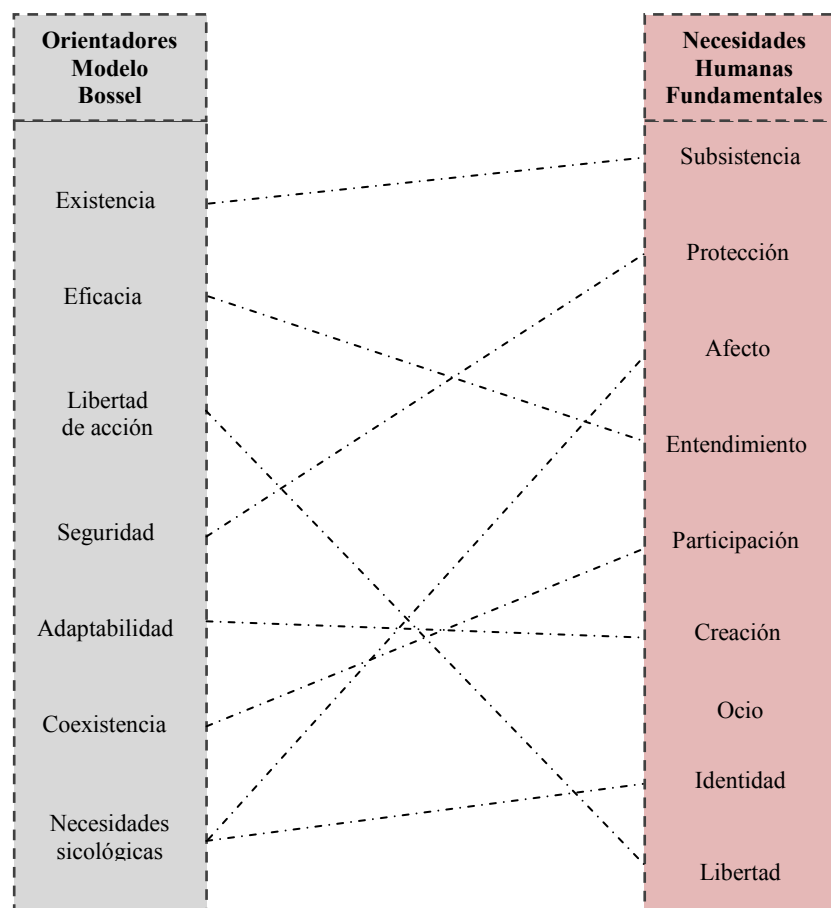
Orientadores Modelo Bossel

Existencia

Eficacia

Libertad de acción

Seguridad

Adaptabilidad

Coexistencia

Necesidades sicológicas

Necesidades Humanas Fundamentales

Subsistencia

Protección

Afecto

Entendimiento

Participación

Creación

Ocio

Identidad

Libertad